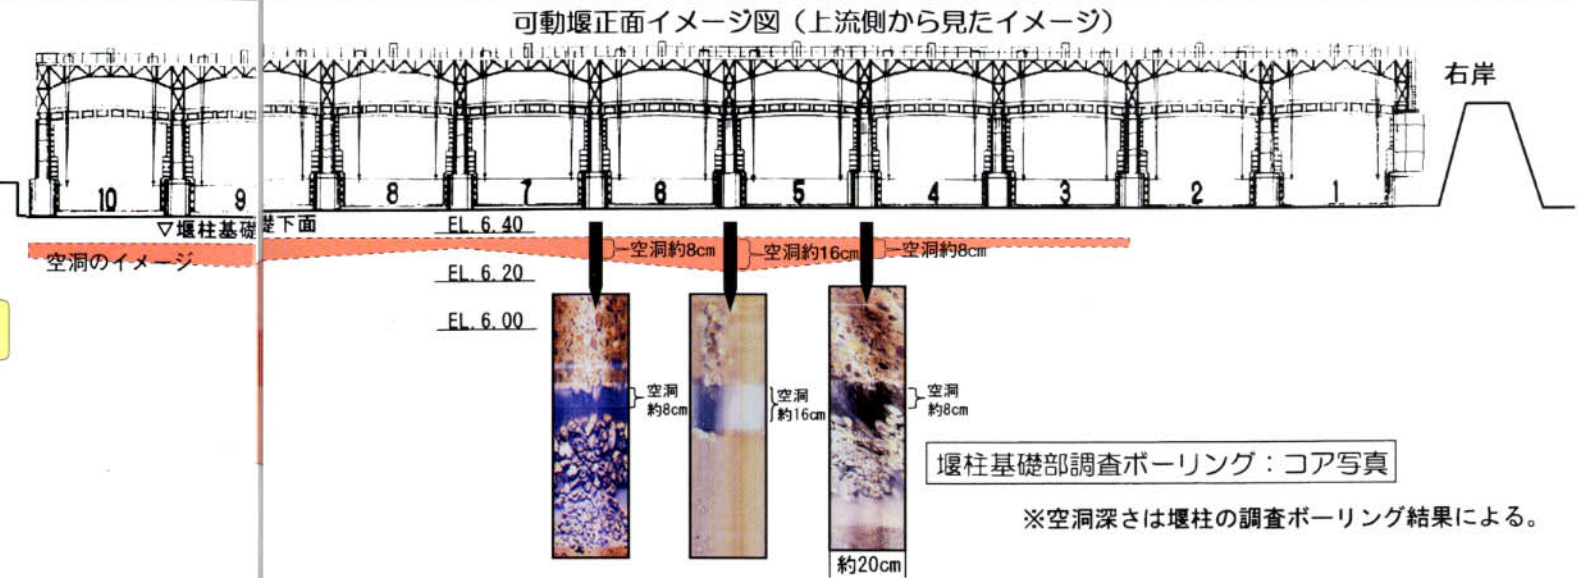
可動堰正面イメージ図（上流側から見たイメージ）

右岸

10 9 8 7 6 5 4 3 2 1

▽堰柱基礎下面

EL. 6.40

空洞のイメージ

空洞約8cm

空洞約16cm

空洞約8cm

EL. 6.20

EL. 6.00

空洞約8cm

空洞約16cm

空洞約8cm

堰柱基礎部調査ボーリング：コア写真

※空洞深さは堰柱の調査ボーリング結果による。

約20cm